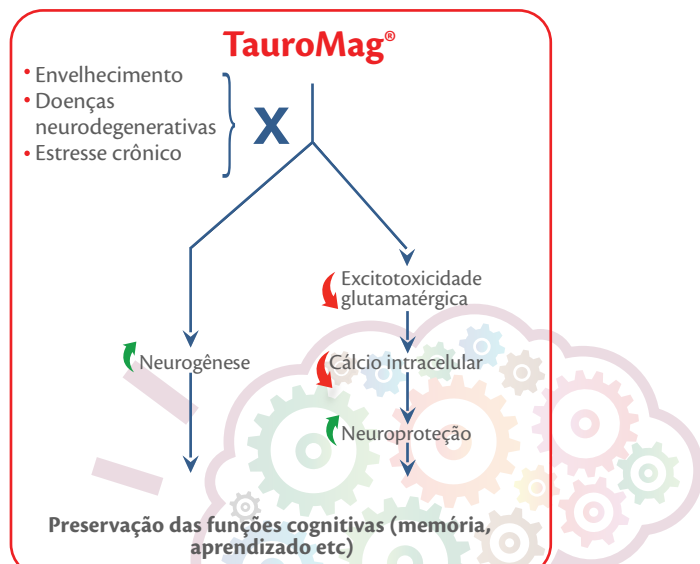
TauroMag®

• Envelhecimento
• Doenças neurodegenerativas
• Estresse crônico

X

Excitotoxicidade glutamatérgica

Neurogênese

Cálcio intracelular

Neuroproteção

Preservação das funções cognitivas (memória, aprendizado etc)